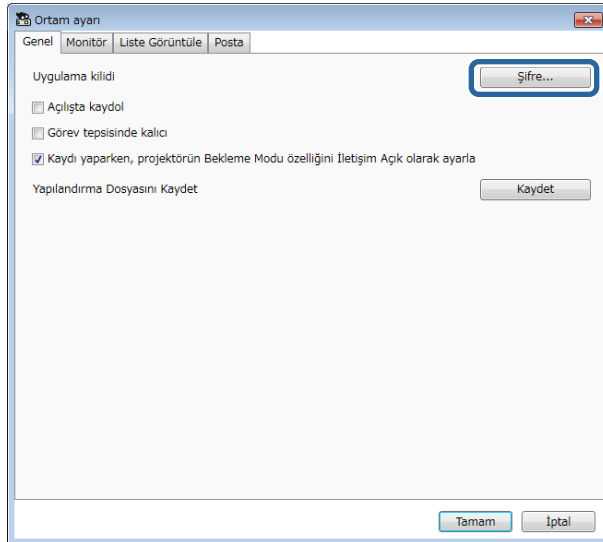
Ortam ayarı

Genel | Monitör | Liste Görüntüle | Posta

Uygulama kilidi

Şifre...

Açılışta kaydol

Görev tepsisinde kalıcı

Kaydı yaparken, projektörün Bekleme Modu özelliğini İletişim Açık olarak ayarla

Yapılandırma Dosyasını Kaydet

Kaydet

Tamam

İptal